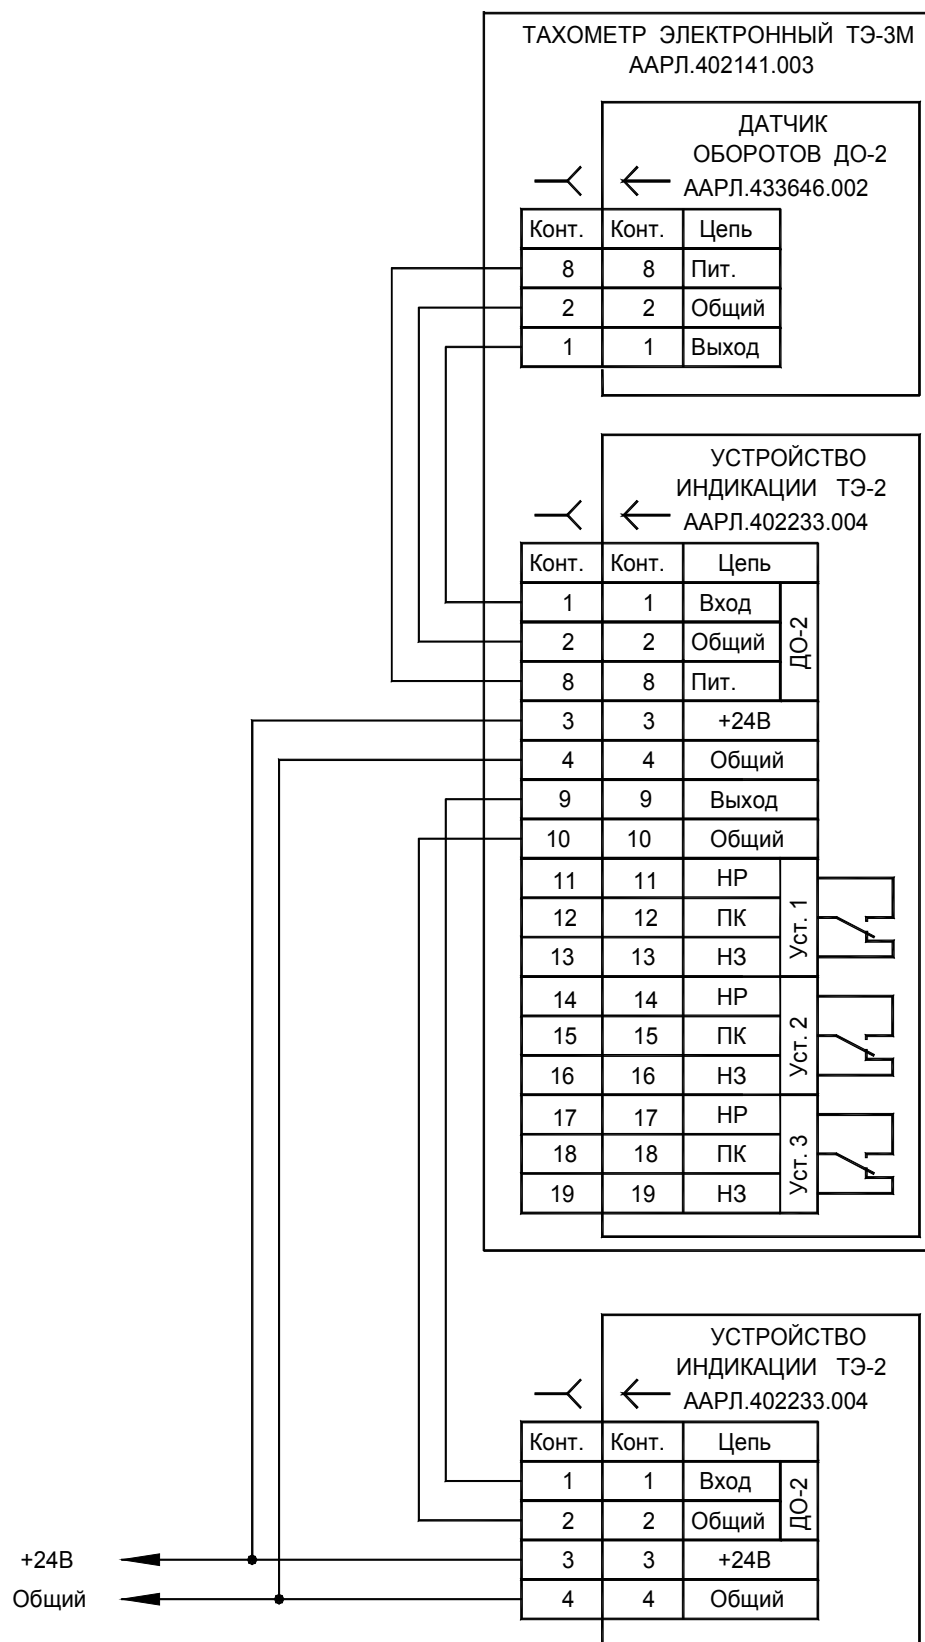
ТАХОМЕТР ЭЛЕКТРОННЫЙ ТЭ-3М
ААРЛ.402141.003

ДАТЧИК
ОБОРОТОВ ДО-2
ААРЛ.433646.002

| Конт. | Конт. | Цепь |
|---|---|---|
| 8 | 8 | Пит. |
| 2 | 2 | Общий |
| 1 | 1 | Выход |

УСТРОЙСТВО
ИНДИКАЦИИ ТЭ-2
ААРЛ.402233.004

| Конт. | Конт. | Цепь | |
|---|---|---|---|
| 1 | 1 | Вход | ДО-2 |
| 2 | 2 | Общий | ДО-2 |
| 8 | 8 | Пит. | ДО-2 |
| 3 | 3 | +24В | |
| 4 | 4 | Общий | |
| 9 | 9 | Выход | |
| 10 | 10 | Общий | |
| 11 | 11 | НР | Уст. 1 |
| 12 | 12 | ПК | Уст. 1 |
| 13 | 13 | НЗ | Уст. 1 |
| 14 | 14 | НР | Уст. 2 |
| 15 | 15 | ПК | Уст. 2 |
| 16 | 16 | НЗ | Уст. 2 |
| 17 | 17 | НР | Уст. 3 |
| 18 | 18 | ПК | Уст. 3 |
| 19 | 19 | НЗ | Уст. 3 |

УСТРОЙСТВО
ИНДИКАЦИИ ТЭ-2
ААРЛ.402233.004

| Конт. | Конт. | Цепь | |
|---|---|---|---|
| 1 | 1 | Вход | ДО-2 |
| 2 | 2 | Общий | ДО-2 |
| 3 | 3 | +24В | |
| 4 | 4 | Общий | |

+24В
Общий